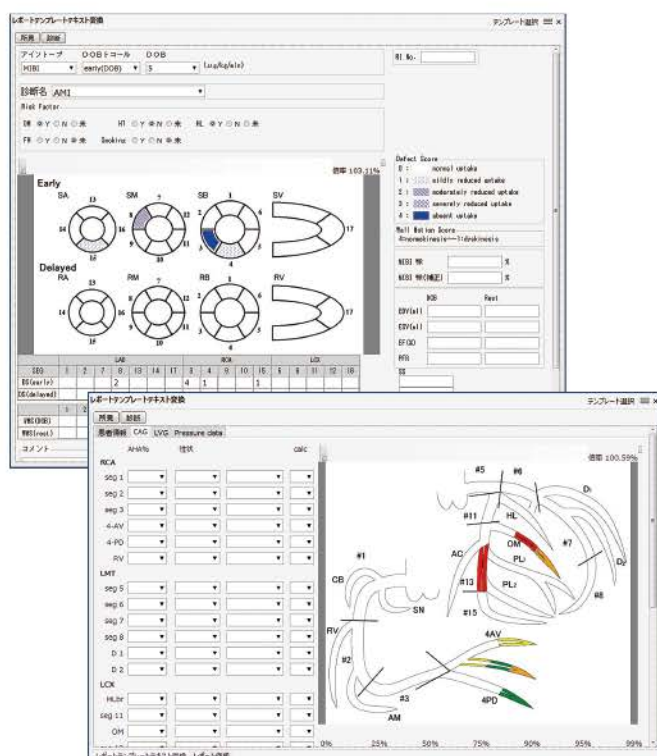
レポートテンプレートテキスト変換

テンプレート選択

所見 診断

アイソトープ DOBトコール DOB

MIBI early(DOB) 5 (μg/kg/min)

RI No.

診断名 AMI

Risk Factor

DM ●Y ○N ○未 HT ○Y ●N ○未 HL ●Y ○N ○未

FH ○Y ○N ●未 Smoking ○Y ○N ●未

倍率 103.11%

Early

SA SM SB SV

Delayed

RA RM RB RV

Defect Score

0 : normal uptake

1 : mildly reduced uptake

2 : moderately reduced uptake

3 : severely reduced uptake

4 : absent uptake

Wall Motion Score

4:normokinesis~1:dyskinesis

MIBI 率 %

MIBI 率(補正) %

DOB Rest

EDV(ml)

ESV(ml)

EF(%)

PFR

SS

| | LAD | | | | | | RCA | | | | | LCX | | | |
|---|---|---|---|---|---|---|---|---|---|---|---|---|---|---|---|
| SEG | 1 | 2 | 7 | 8 | 13 | 14 | 17 | 3 | 4 | 9 | 10 | 15 | 5 | 6 | 11 | 12 | 16 |
| DS(early) | | | | 2 | | | | 4 | 1 | | | 3 | | | | | |
| DS(delayed) | | | | | | | | | | | | | | | | | |

WMS(DOB)

WMS(rest)

コメント

レポートテンプレートテキスト変換

テンプレート選択

所見 診断

患者情報 CAG LVG Pressure data

AHA% 性状 calc

倍率 100.59%

RCA

seg 1

seg 2

seg 3

4-AV

4-PD

RV

LMT

seg 5

seg 6

seg 7

seg 8

D 1

D 2

LCX

HLbr

seg 11

OM

#5 #6 D1 #11 HL OM #7 AC PL1 D2 #1 #13 PL2 #8 CB SN #15 RV #2 4AV #3 4PD AM

0% 25% 50% 75% 90% 95% 99%